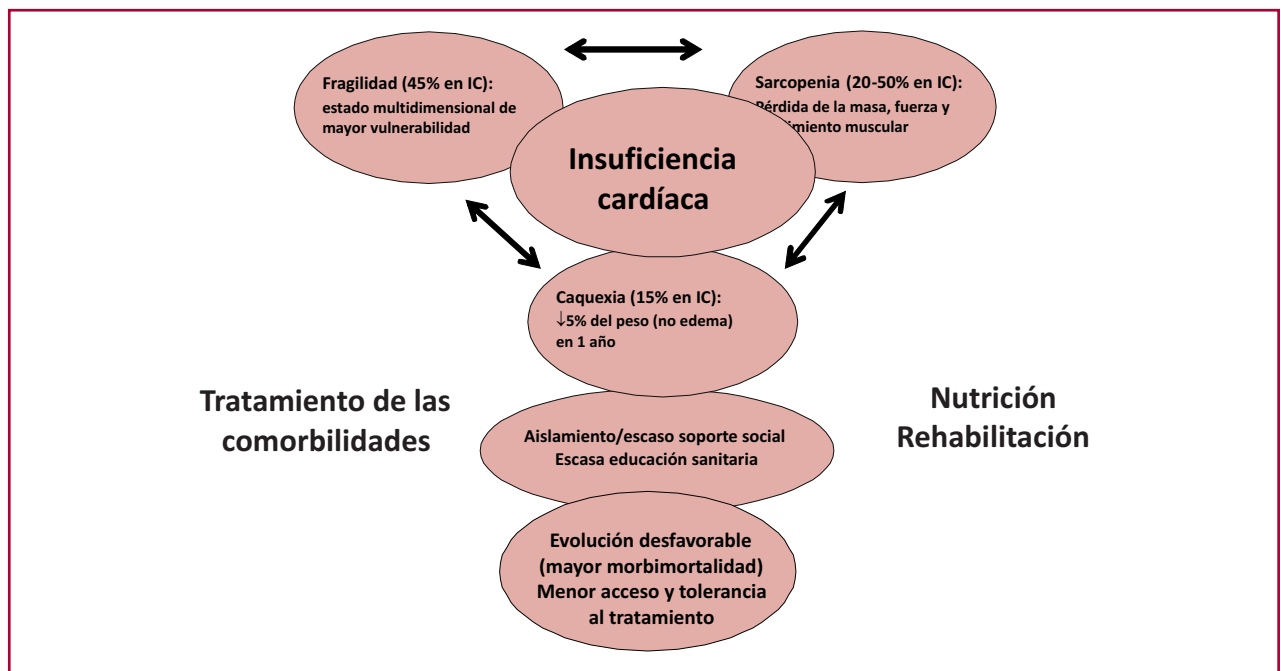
Fragilidad (45% en IC): estado multidimensional de mayor vulnerabilidad

Sarcopenia (20-50% en IC): Pérdida de la masa, fuerza y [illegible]miento muscular

Insuficiencia cardíaca

Caquexia (15% en IC): ↓5% del peso (no edema) en 1 año

Tratamiento de las comorbilidades

Nutrición Rehabilitación

Aislamiento/escaso soporte social
Escasa educación sanitaria

Evolución desfavorable (mayor morbimortalidad)
Menor acceso y tolerancia al tratamiento